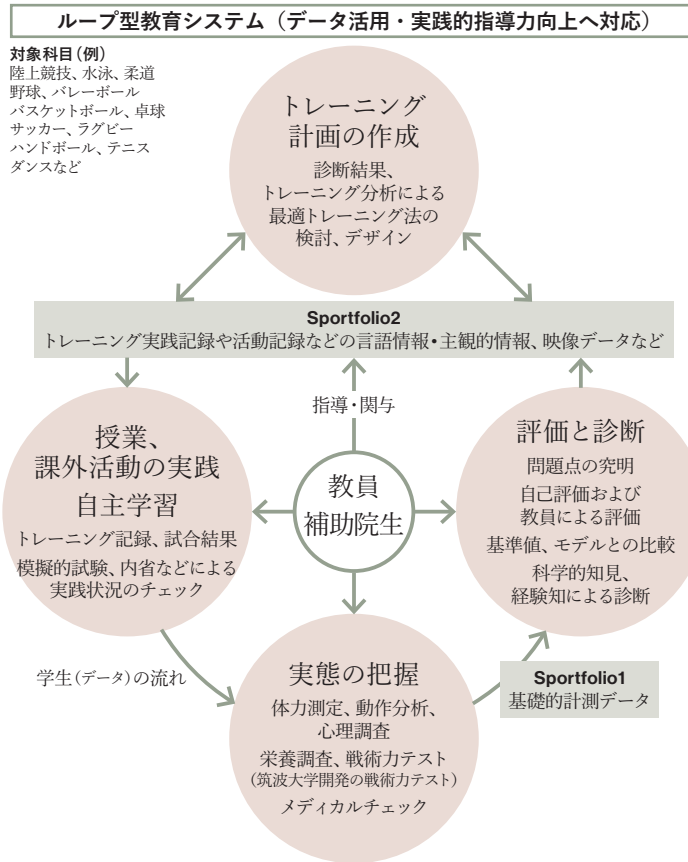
ループ型教育システム（データ活用・実践的指導力向上へ対応）

対象科目（例）
陸上競技、水泳、柔道
野球、バレーボール
バスケットボール、卓球
サッカー、ラグビー
ハンドボール、テニス
ダンスなど

トレーニング計画の作成
診断結果、トレーニング分析による最適トレーニング法の検討、デザイン

Sportfolio2
トレーニング実践記録や活動記録などの言語情報・主観的情報、映像データなど

指導・関与

授業、課外活動の実践
自主学習
トレーニング記録、試合結果
模擬的試験、内省などによる実践状況のチェック

教員
補助院生

評価と診断
問題点の究明
自己評価および教員による評価
基準値、モデルとの比較
科学的知見、経験知による診断

学生（データ）の流れ

実態の把握
体力測定、動作分析、心理調査
栄養調査、戦術力テスト
（筑波大学開発の戦術力テスト）
メディカルチェック

Sportfolio1
基礎的計測データ